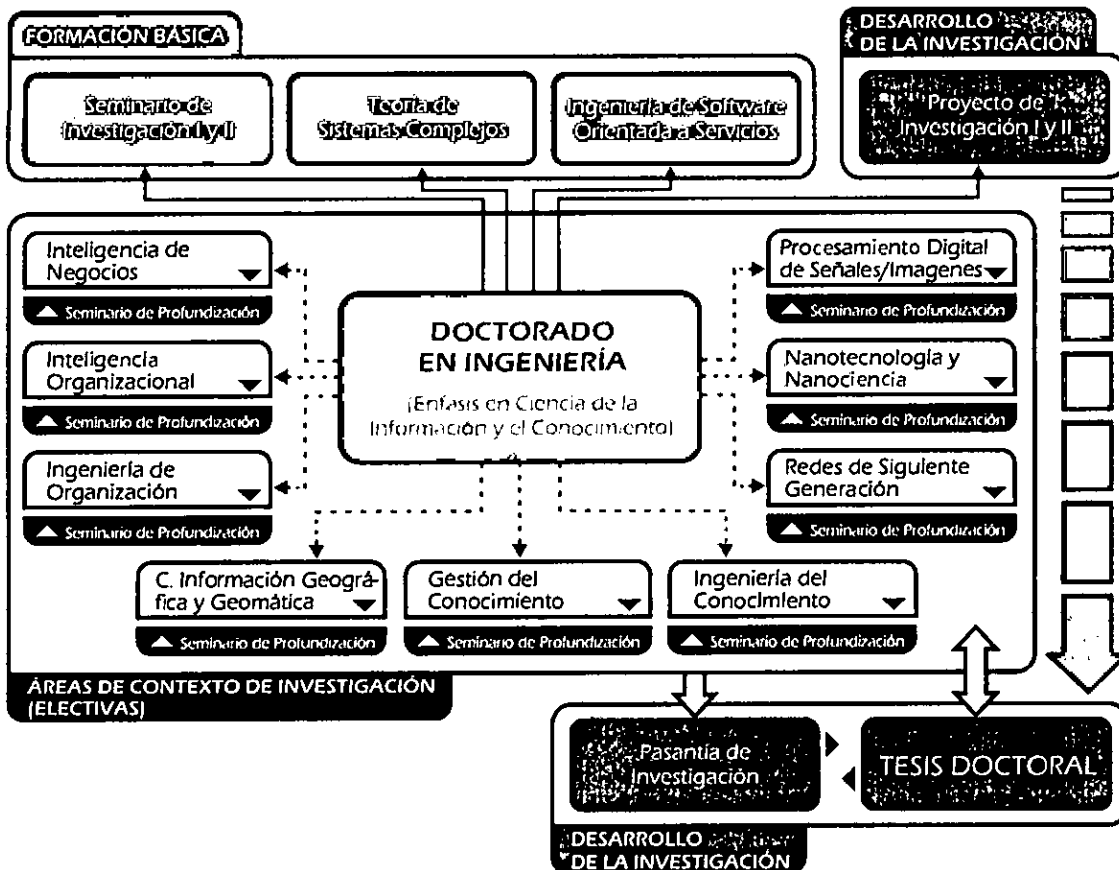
FORMACIÓN BÁSICA

Seminario de Investigación I y II

Teoría de Sistemas Complejos

Ingeniería de Software Orientada a Servicios

DESARROLLO DE LA INVESTIGACIÓN

Proyecto de Investigación I y II

Inteligencia de Negocios

Seminario de Profundización

Inteligencia Organizacional

Seminario de Profundización

Ingeniería de Organización

Seminario de Profundización

DOCTORADO EN INGENIERÍA

(Enfasis en Ciencia de la Información y el Conocimiento)

Procesamiento Digital de Señales/Imagenes

Seminario de Profundización

Nanotecnología y Nanociencia

Seminario de Profundización

Redes de Siguiente Generación

Seminario de Profundización

C. Información Geográfica y Geomática

Seminario de Profundización

Gestión del Conocimiento

Seminario de Profundización

Ingeniería del Conocimiento

Seminario de Profundización

ÁREAS DE CONTEXTO DE INVESTIGACIÓN (ELECTIVAS)

Pasantía de Investigación

TESIS DOCTORAL

DESARROLLO DE LA INVESTIGACIÓN